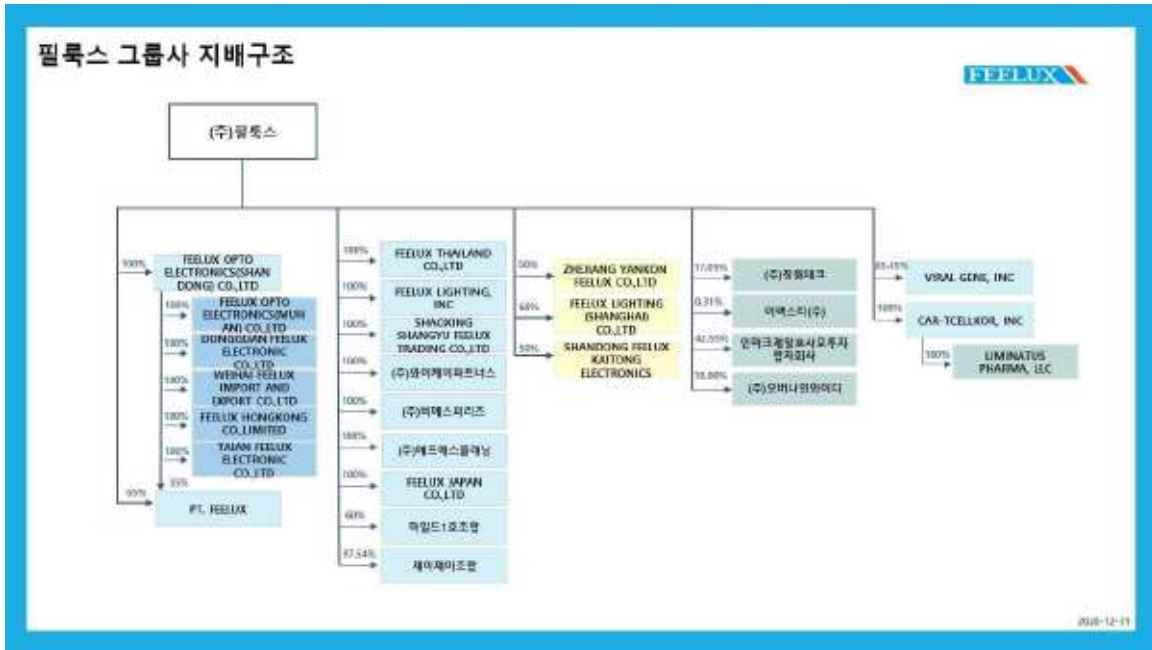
필룩스 그룹사 지배구조

FEELUX

(주)필룩스

100% FEELUX OPTO ELECTRONICS(SHANDONG) CO.,LTD

100% FEELUX OPTO ELECTRONICS(WUHAN) CO.,LTD

100% DONGGUAN FEELUX ELECTRONIC CO.,LTD

100% WEIHAI FEELUX IMPORT AND EXPORT CO.,LTD

100% FEELUX HONGKONG CO.,LIMITED

100% TAIAN FEELUX ELECTRONIC CO.,LTD

35%

55% PT. FEELUX

100% FEELUX THAILAND CO.,LTD

100% FEELUX LIGHTING, INC

100% SHAOXING SHANGYU FEELUX TRADING CO.,LTD

100% (주)와이케이파트너스

100% (주)비에스피리즈

100% (주)에프에스플래닝

100% FEELUX JAPAN CO.,LTD

60% 마일드1호조합

87.54% 제이제이조합

50% ZHEJIANG YANKON FEELUX CO.,LTD

60% FEELUX LIGHTING (SHANGHAI) CO.,LTD

50% SHANDONG FEELUX KAITONG ELECTRONICS

17.09% (주)장원테크

0.31% 이엑스티(주)

42.55% 인피크제일호사모투자 합자회사

10.00% (주)오버나인원이디

65.45% VIRAL GENE, INC

100% CAR-TCELLKOR, INC

100% LIMINATUS PHARMA, LLC

2020-12-31